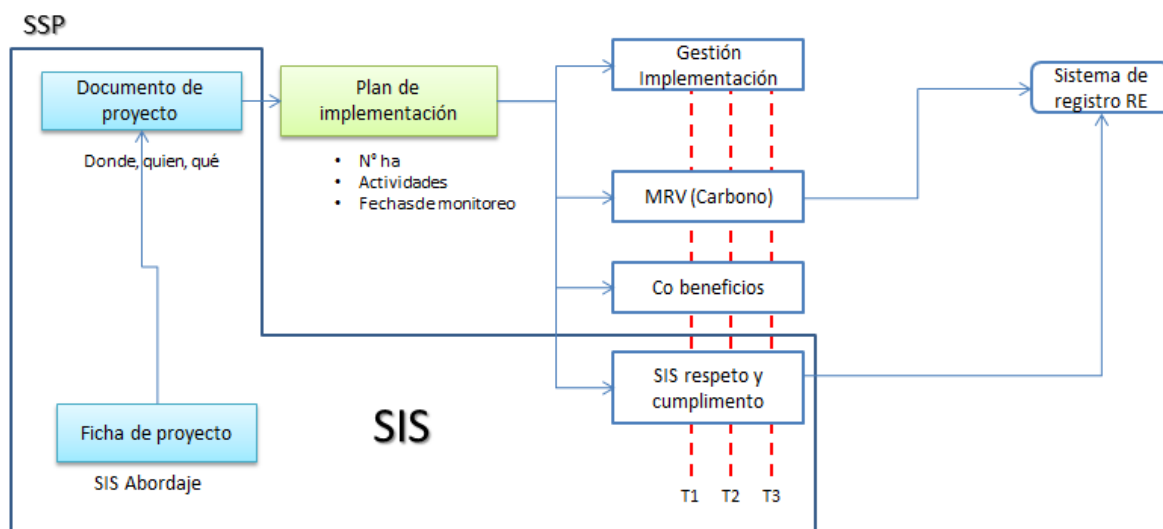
SSP

Documento de proyecto

Donde, quien, qué

Plan de implementación

- N° ha
- Actividades
- Fechasde monitoreo

Gestión Implementación

Sistema de registro RE

MRV (Carbono)

Co beneficios

SIS respeto y cumplimiento

SIS

Ficha de proyecto

SIS Abordaje

T1 T2 T3